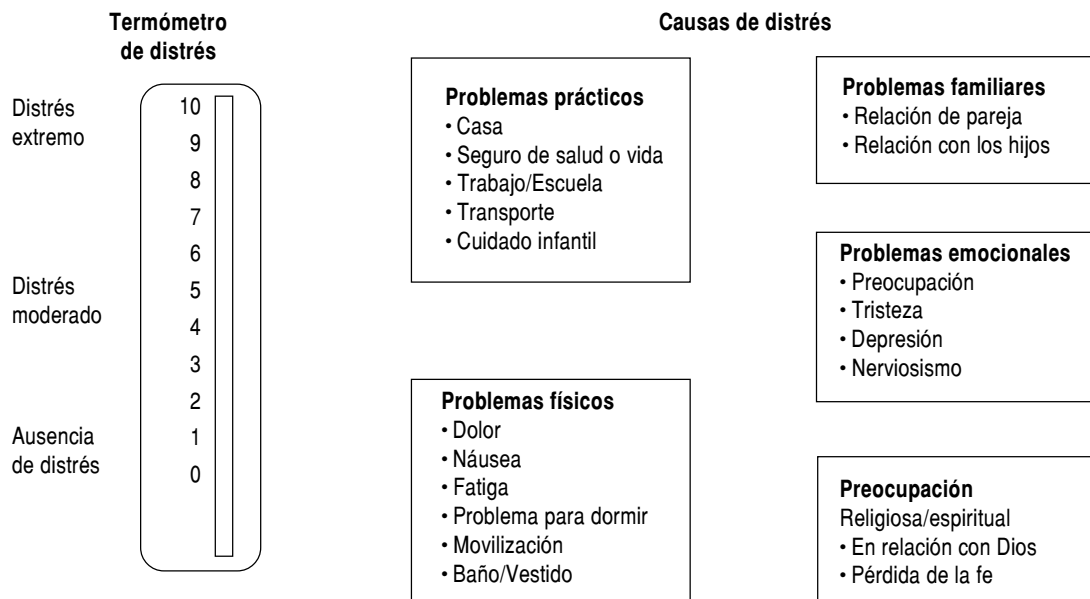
Termómetro de distrés

Distrés extremo

Distrés moderado

Ausencia de distrés

10
9
8
7
6
5
4
3
2
1
0

Causas de distrés

Problemas prácticos
• Casa
• Seguro de salud o vida
• Trabajo/Escuela
• Transporte
• Cuidado infantil

Problemas físicos
• Dolor
• Náusea
• Fatiga
• Problema para dormir
• Movilización
• Baño/Vestido

Problemas familiares
• Relación de pareja
• Relación con los hijos

Problemas emocionales
• Preocupación
• Tristeza
• Depresión
• Nerviosismo

Preocupación
Religiosa/espiritual
• En relación con Dios
• Pérdida de la fe